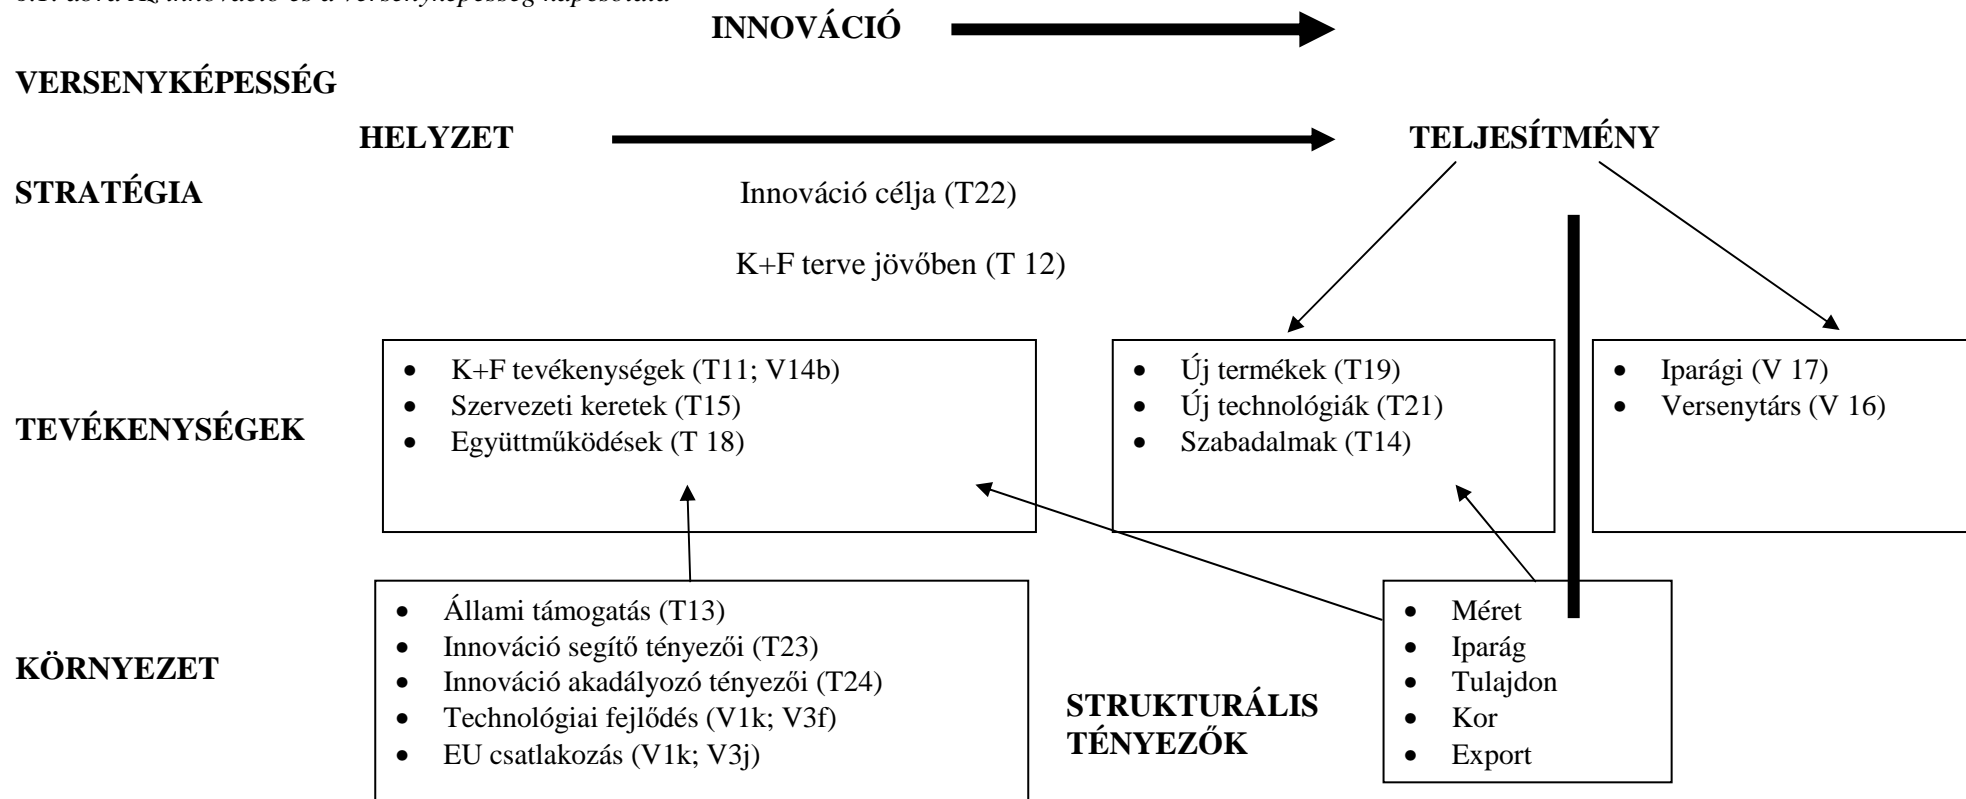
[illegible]

INNOVÁCIÓ

VERSENYKÉPESSÉG

HELYZET

TELJESÍTMÉNY

STRATÉGIA

Innováció célja (T22)

K+F terve jövőben (T 12)

TEVÉKENYSÉGEK

- K+F tevékenységek (T11; V14b)
- Szervezeti keretek (T15)
- Együttműködések (T 18)

- Új termékek (T19)
- Új technológiák (T21)
- Szabadalmak (T14)

- Iparági (V 17)
- Versenytárs (V 16)

KÖRNYEZET

- Állami támogatás (T13)
- Innováció segítő tényezői (T23)
- Innováció akadályozó tényezői (T24)
- Technológiai fejlődés (V1k; V3f)
- EU csatlakozás (V1k; V3j)

STRUKTURÁLIS TÉNYEZŐK

- Méret
- Iparág
- Tulajdon
- Kor
- Export